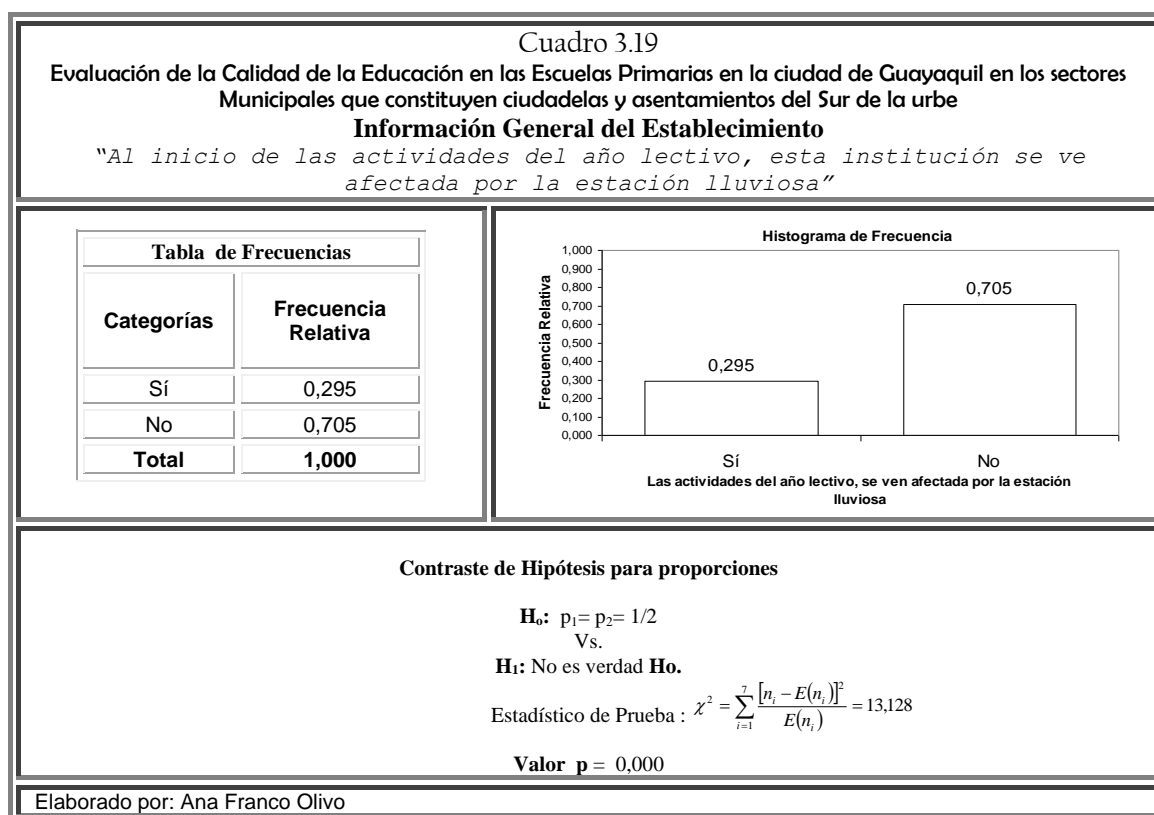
Cuadro 3.19

Evaluación de la Calidad de la Educación en las Escuelas Primarias en la ciudad de Guayaquil en los sectores Municipales que constituyen ciudadelas y asentamientos del Sur de la urbe

Información General del Establecimiento

"Al inicio de las actividades del año lectivo, esta institución se ve afectada por la estación lluviosa"

| Tabla de Frecuencias | |
|---|---|
| Categorías | Frecuencia Relativa |
| Sí | 0,295 |
| No | 0,705 |
| **Total** | **1,000** |

Histograma de Frecuencia

Frecuencia Relativa

1,000
0,900
0,800
0,700
0,600
0,500
0,400
0,300
0,200
0,100
0,000

0,295
0,705

Sí
No

Las actividades del año lectivo, se ven afectada por la estación lluviosa

Contraste de Hipótesis para proporciones

**H$_o$:** $p_1 = p_2 = 1/2$
Vs.
**H$_1$:** No es verdad **Ho.**

Estadístico de Prueba : $\chi^2 = \sum_{i=1}^{7} \frac{[n_i - E(n_i)]^2}{E(n_i)} = 13,128$

**Valor p** = 0,000

Elaborado por: Ana Franco Olivo